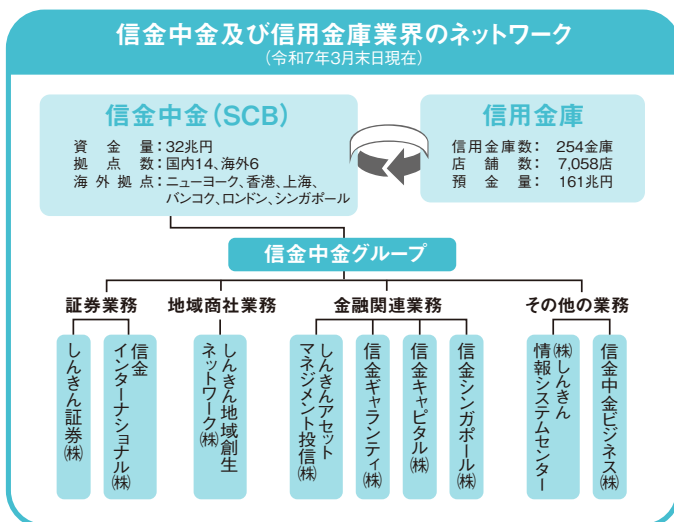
信金中金及び信用金庫業界のネットワーク
（令和7年3月末日現在）

信金中金（SCB）
資金量：32兆円
拠点数：国内14、海外6
海外拠点：ニューヨーク、香港、上海、バンコク、ロンドン、シンガポール

信用金庫
信用金庫数：254金庫
店舗数：7,058店
預金量：161兆円

信金中金グループ

証券業務
しんきん証券㈱
信金インターナショナル㈱

地域商社業務
しんきん地域創生ネットワーク㈱

金融関連業務
しんきんアセットマネジメント投信㈱
信金ギャランティ㈱
信金キャピタル㈱
信金シンガポール㈱

その他の業務
㈱しんきん情報システムセンター
信金中金ビジネス㈱